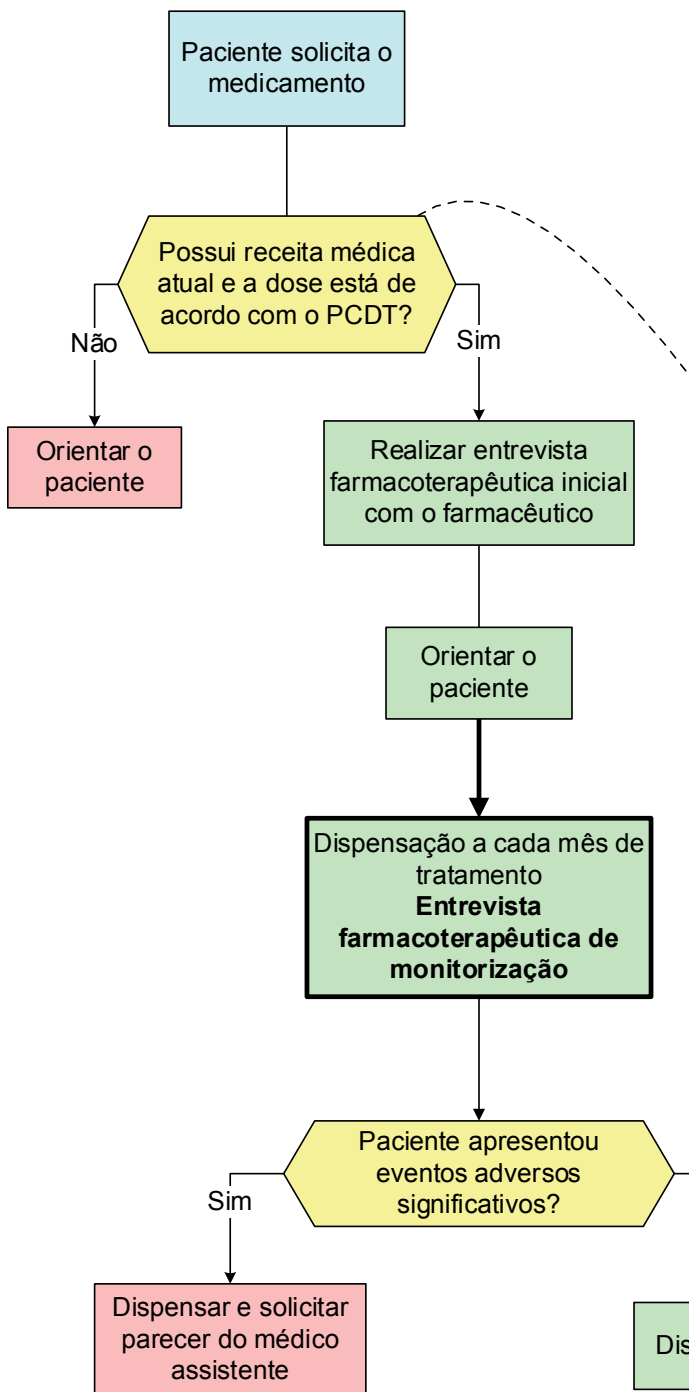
Paciente solicita o medicamento

Possui receita médica atual e a dose está de acordo com o PCDT?

Não

Sim

Orientar o paciente

Realizar entrevista farmacoterapêutica inicial com o farmacêutico

Orientar o paciente

Dispensação a cada mês de tratamento
**Entrevista farmacoterapêutica de monitorização**

Paciente apresentou eventos adversos significativos?

Sim

Dispensar e solicitar parecer do médico assistente

Dis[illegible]